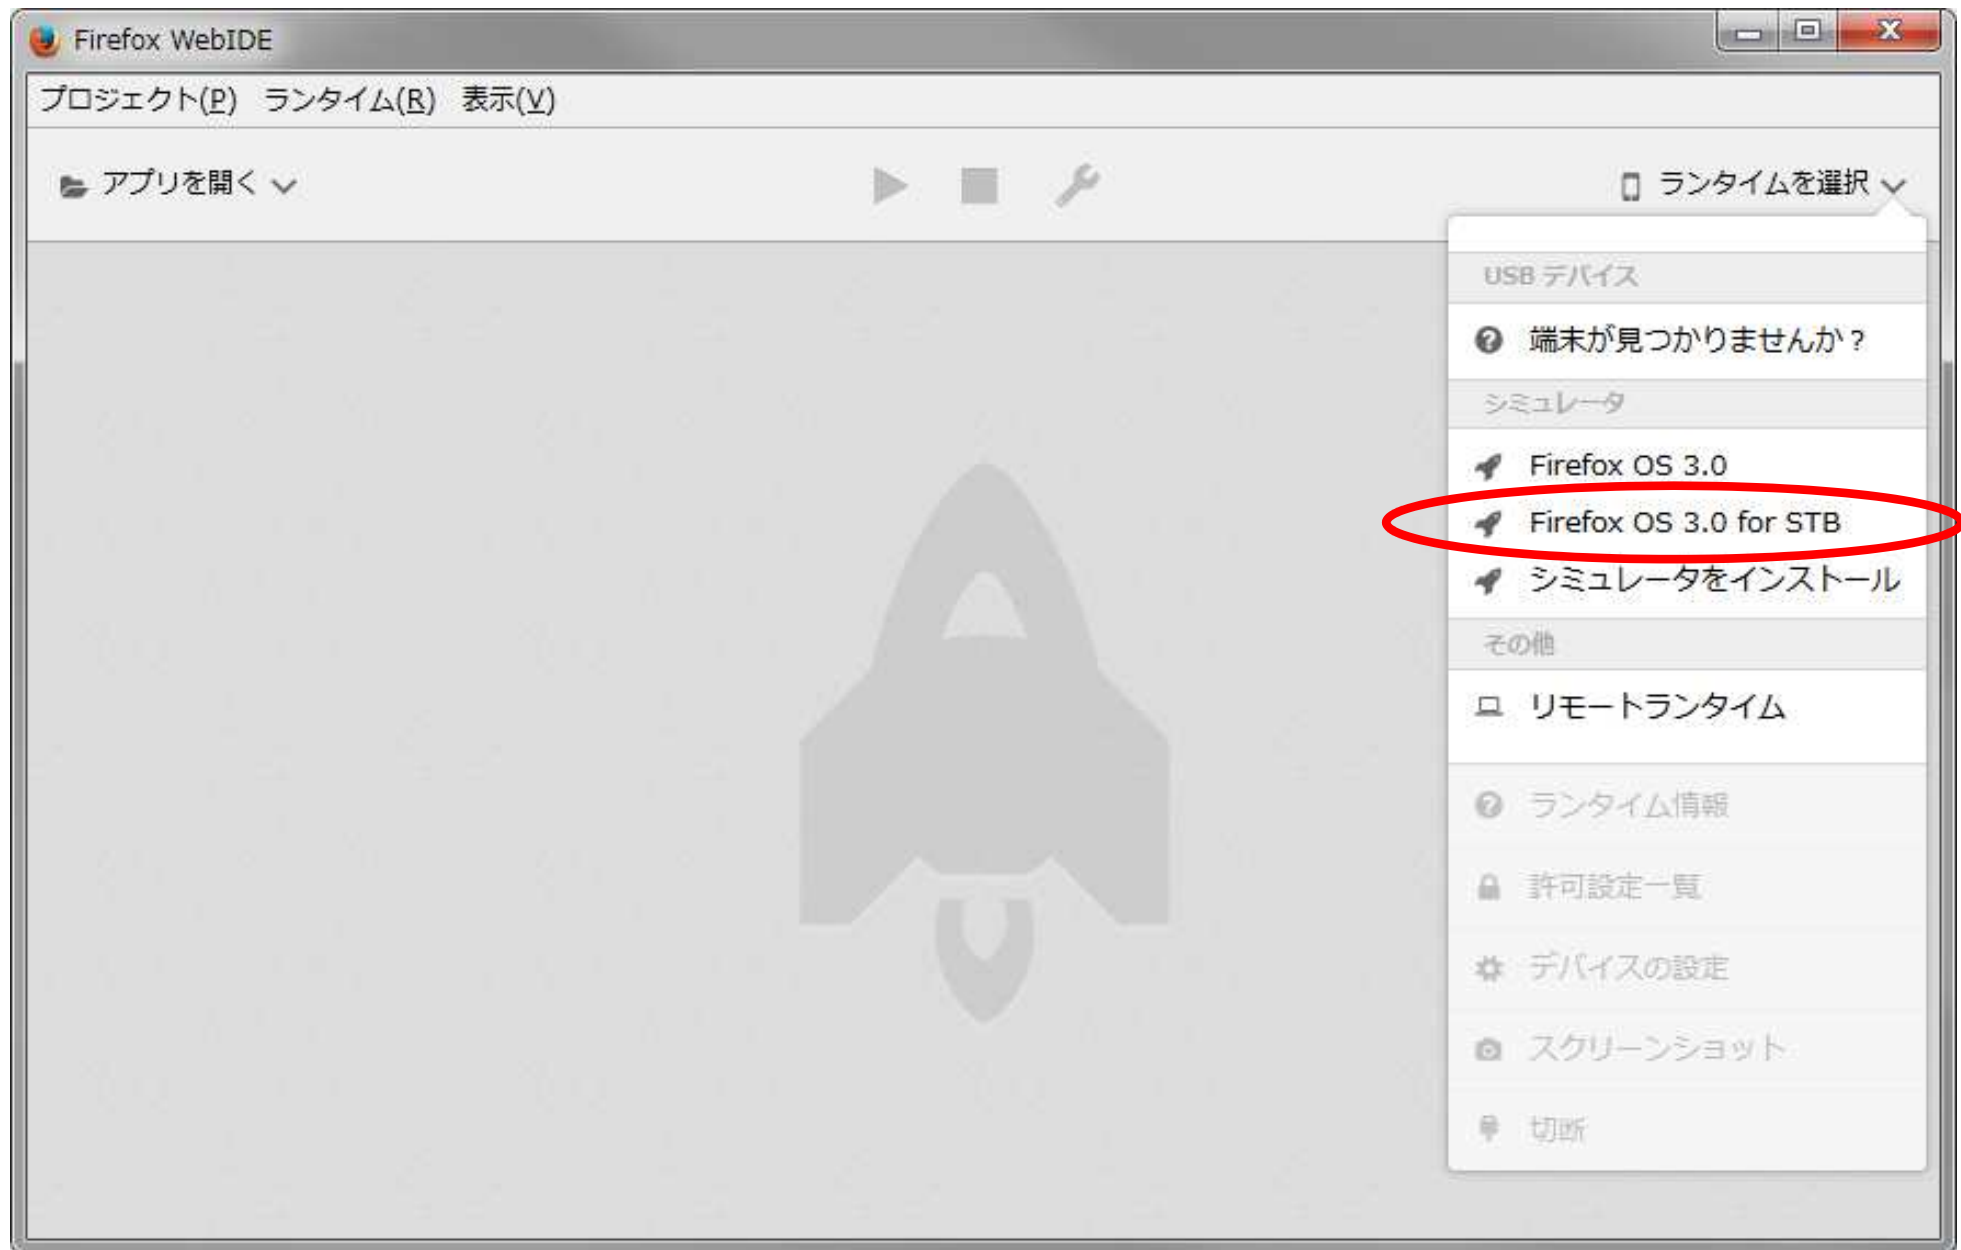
Firefox WebIDE

プロジェクト(P) ランタイム(R) 表示(V)

アプリを開く

ランタイムを選択

USB デバイス

端末が見つかりませんか？

シミュレータ

Firefox OS 3.0

Firefox OS 3.0 for STB

シミュレータをインストール

その他

リモートランタイム

ランタイム情報

許可設定一覧

デバイスの設定

スクリーンショット

切断